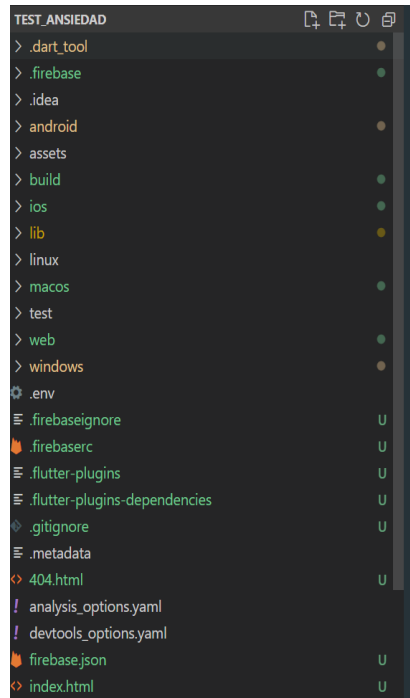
TEST_ANSIEDAD

.dart_tool
.firebase
.idea
android
assets
build
ios
lib
linux
macos
test
web
windows
.env
.firebaseignore U
.firebaserc U
.flutter-plugins U
.flutter-plugins-dependencies U
.gitignore U
.metadata
404.html U
analysis_options.yaml
devtools_options.yaml
firebase.json U
index.html U